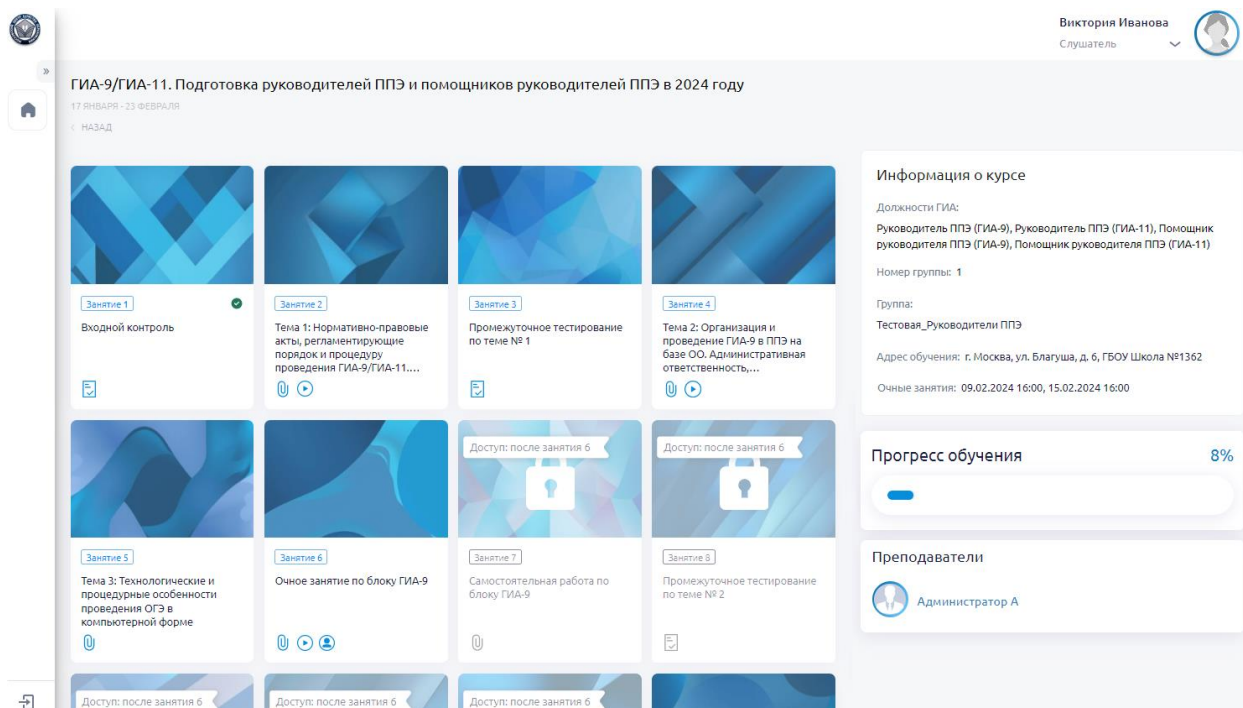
Виктория Иванова
Слушатель

ГИА-9/ГИА-11. Подготовка руководителей ППЭ и помощников руководителей ППЭ в 2024 году
17 ЯНВАРЯ - 23 ФЕВРАЛЯ
НАЗАД

Занятие 1
Входной контроль

Занятие 2
Тема 1: Нормативно-правовые акты, регламентирующие порядок и процедуру проведения ГИА-9/ГИА-11....

Занятие 3
Промежуточное тестирование по теме № 1

Занятие 4
Тема 2: Организация и проведение ГИА-9 в ППЭ на базе ОО. Административная ответственность,...

Занятие 5
Тема 3: Технологические и процедурные особенности проведения ОГЭ в компьютерной форме

Занятие 6
Очное занятие по блоку ГИА-9

Доступ: после занятия 6
Занятие 7
Самостоятельная работа по блоку ГИА-9

Доступ: после занятия 6
Занятие 8
Промежуточное тестирование по теме № 2

Доступ: после занятия 6
Доступ: после занятия 6
Доступ: после занятия 6

Информация о курсе
Должности ГИА:
Руководитель ППЭ (ГИА-9), Руководитель ППЭ (ГИА-11), Помощник руководителя ППЭ (ГИА-9), Помощник руководителя ППЭ (ГИА-11)
Номер группы: 1
Группа:
Тестовая_Руководители ППЭ
Адрес обучения: г. Москва, ул. Благуша, д. 6, ГБОУ Школа №1362
Очные занятия: 09.02.2024 16:00, 15.02.2024 16:00

Прогресс обучения 8%

Преподаватели
Администратор А